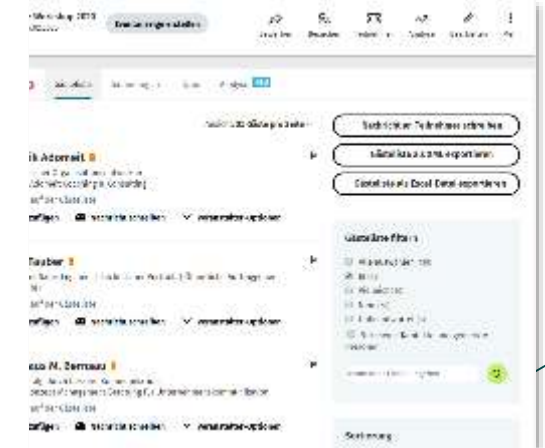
Workshop 2020
Event als eingang erstellen
Teilnehmer
Nachricht an Teilnehmer schreiben
Gästeliste als CSV exportieren
Gästeliste als Excel Datei exportieren
ik Adomeit
Tauber
M. Bernaus
Gästeliste filtern
Sortierung
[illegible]